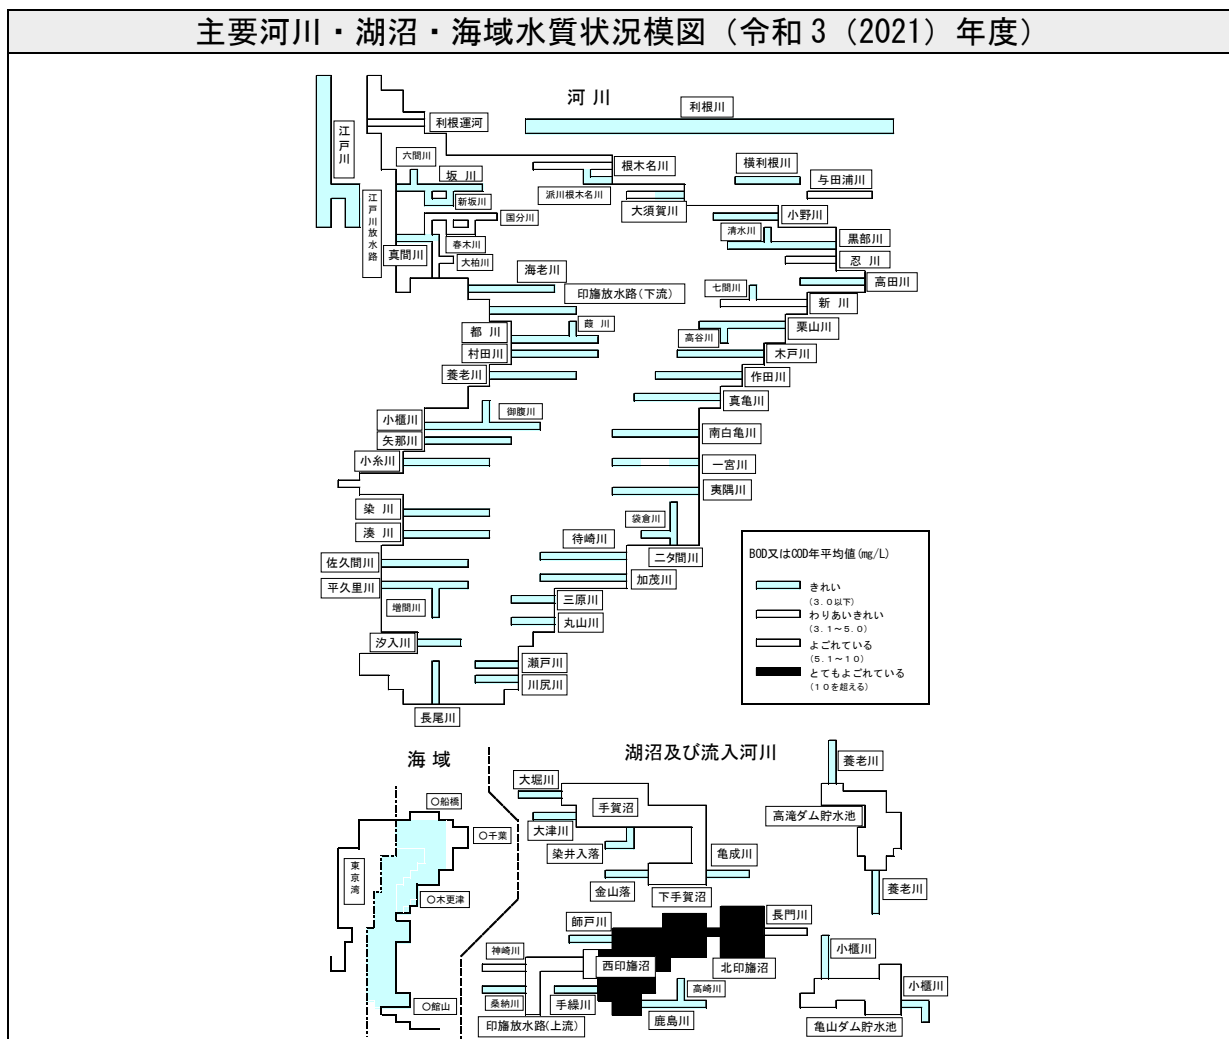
主要河川・湖沼・海域水質状況模図（令和３（2021）年度）

河川

利根川
江戸川
利根運河
六間川
坂川
新坂川
国分川
春木川
大柏川
真間川
江戸川放水路
根木名川
派川根木名川
横利根川
与田浦川
大須賀川
小野川
清水川
黒部川
忍川
高田川
海老川
印旛放水路（下流）
七間川
新川
葭川
都川
村田川
高谷川
栗山川
木戸川
養老川
作田川
真亀川
御腹川
小櫃川
矢那川
小糸川
南白亀川
一宮川
夷隅川
染川
湊川
袋倉川
待崎川
二タ間川
加茂川
佐久間川
平久里川
増間川
三原川
丸山川
汐入川
瀬戸川
川尻川
長尾川

BOD又はCOD年平均値（mg/L）
きれい（３．０以下）
わりあいきれい（３．１～５．０）
よごれている（５．１～１０）
とてもよごれている（１０を超える）

海域
○船橋
○千葉
東京湾
○木更津
○館山

湖沼及び流入河川
大堀川
手賀沼
大津川
染井入落
亀成川
金山落
下手賀沼
養老川
高滝ダム貯水池
養老川
長門川
師戸川
西印旛沼
北印旛沼
神崎川
高崎川
桑納川
手繰川
鹿島川
印旛放水路（上流）
小櫃川
小櫃川
亀山ダム貯水池